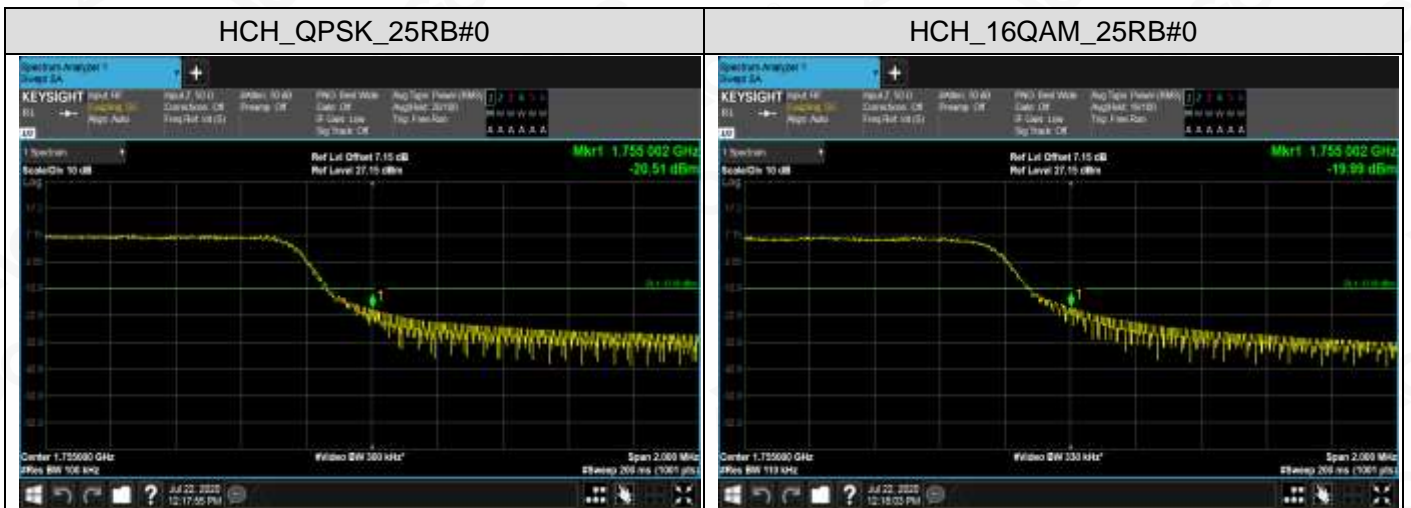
| HCH_QPSK_25RB#0 | HCH_16QAM_25RB#0 |
|---|---|
| Spectrum Analyzer 1 Swept SA | Spectrum Analyzer 1 Swept SA |
| KEYSIGHT | KEYSIGHT |
| 1 Spectrum | 1 Spectrum |
| Scale/Div 10 dB | Scale/Div 10 dB |
| Ref Lvl Offset 7.15 dB Ref Level 27.15 dBm | Ref Lvl Offset 7.15 dB Ref Level 27.15 dBm |
| Mkr1 1.755 002 GHz -20.51 dBm | Mkr1 1.755 002 GHz -19.99 dBm |
| Center 1.755000 GHz #Res BW 100 kHz | Center 1.755000 GHz #Res BW 110 kHz |
| #Video BW 300 kHz* | #Video BW 330 kHz* |
| Span 2.000 MHz #Sweep 200 ms (1001 pts) | Span 2.000 MHz #Sweep 200 ms (1001 pts) |
| Jul 22, 2020 12:17:55 PM | Jul 22, 2020 12:18:03 PM |